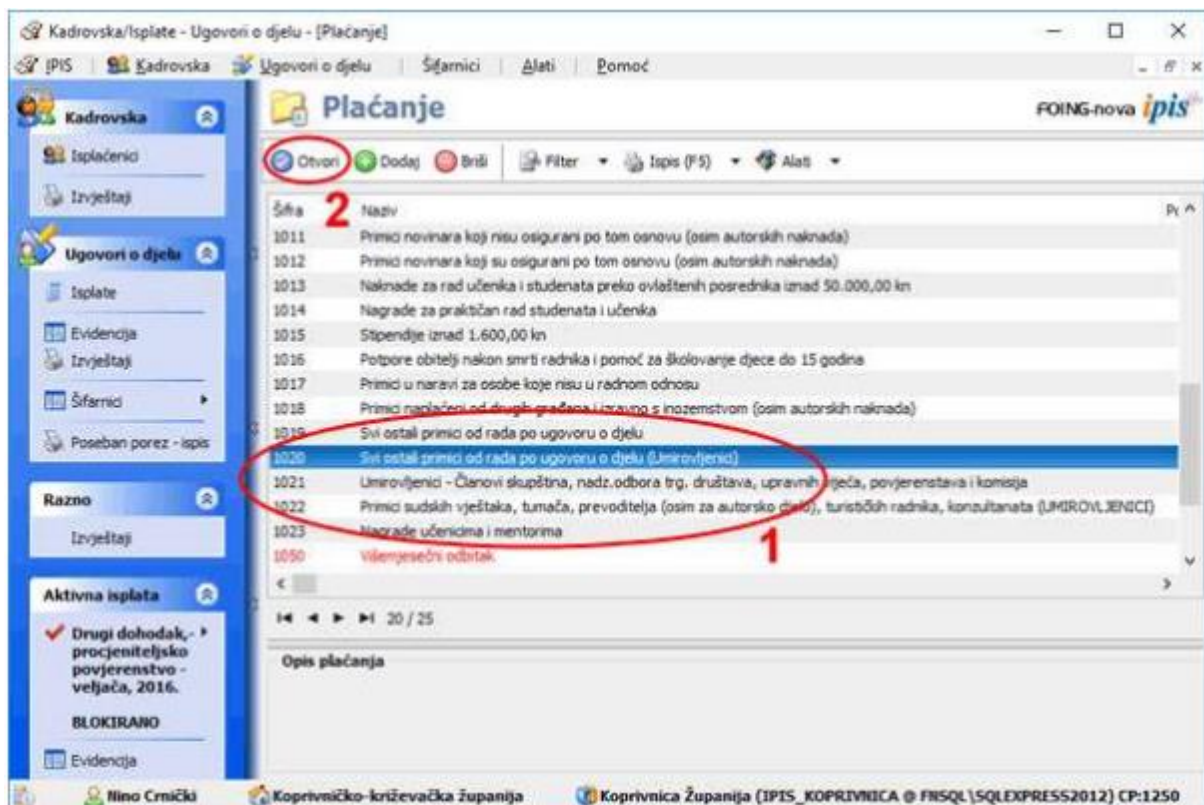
Kadrovska/Isplate - Ugovori o djelu - [Plaćanje]

IPIS | Kadrovska | Ugovori o djelu | Šifarnici | Alati | Pomoć

Kadrovska
Isplaćenici
Izvještaji

Ugovori o djelu
Isplate
Evidencija
Izvještaji
Šifarnici
Poseban porez - ispis

Razno
Izvještaji

Aktivna isplata
Drugi dohodak,- procjeniteljsko povjerenstvo - veljača, 2016.
BLOKIRANO
Evidencija

Plaćanje
FOING-nova ipis

Otvori | Dodaj | Briši | Filter | Ispis (F5) | Alati

2

| Šifra | Naziv |
|---|---|
| 1011 | Primici novinara koji nisu osigurani po tom osnovu (osim autorskih naknada) |
| 1012 | Primici novinara koji su osigurani po tom osnovu (osim autorskih naknada) |
| 1013 | Naknade za rad učenika i studenata preko ovlaštenih posrednika iznad 50.000,00 kn |
| 1014 | Nagrade za praktičan rad studenata i učenika |
| 1015 | Stipendije iznad 1.600,00 kn |
| 1016 | Potpore obitelji nakon smrti radnika i pomoć za školovanje djece do 15 godina |
| 1017 | Primici u naravi za osobe koje nisu u radnom odnosu |
| 1018 | Primici naplaćeni od drugih građana i izravno s inozemstvom (osim autorskih naknada) |
| 1019 | Svi ostali primici od rada po ugovoru o djelu |
| 1020 | Svi ostali primici od rada po ugovoru o djelu (Umirovljenici) |
| 1021 | Umirovljenici - Članovi skupština, nadz.odbora trg. društava, upravnih vijeća, povjerenstava i komisija |
| 1022 | Primici sudskih vještaka, tumača, prevoditelja (osim za autorsko djelo), turističkih radnika, konzultanata (UMIROVLJENICI) |
| 1023 | Nagrade učenicima i mentorima |
| 1050 | Višemjesečni odbitak |

1

20 / 25

Opis plaćanja

Nino Crnički | Koprivničko-križevačka županija | Koprivnica Županija (IPIS_KOPRIVNICA @ FNSQL\SQLEXPRESS2012) CP:1250